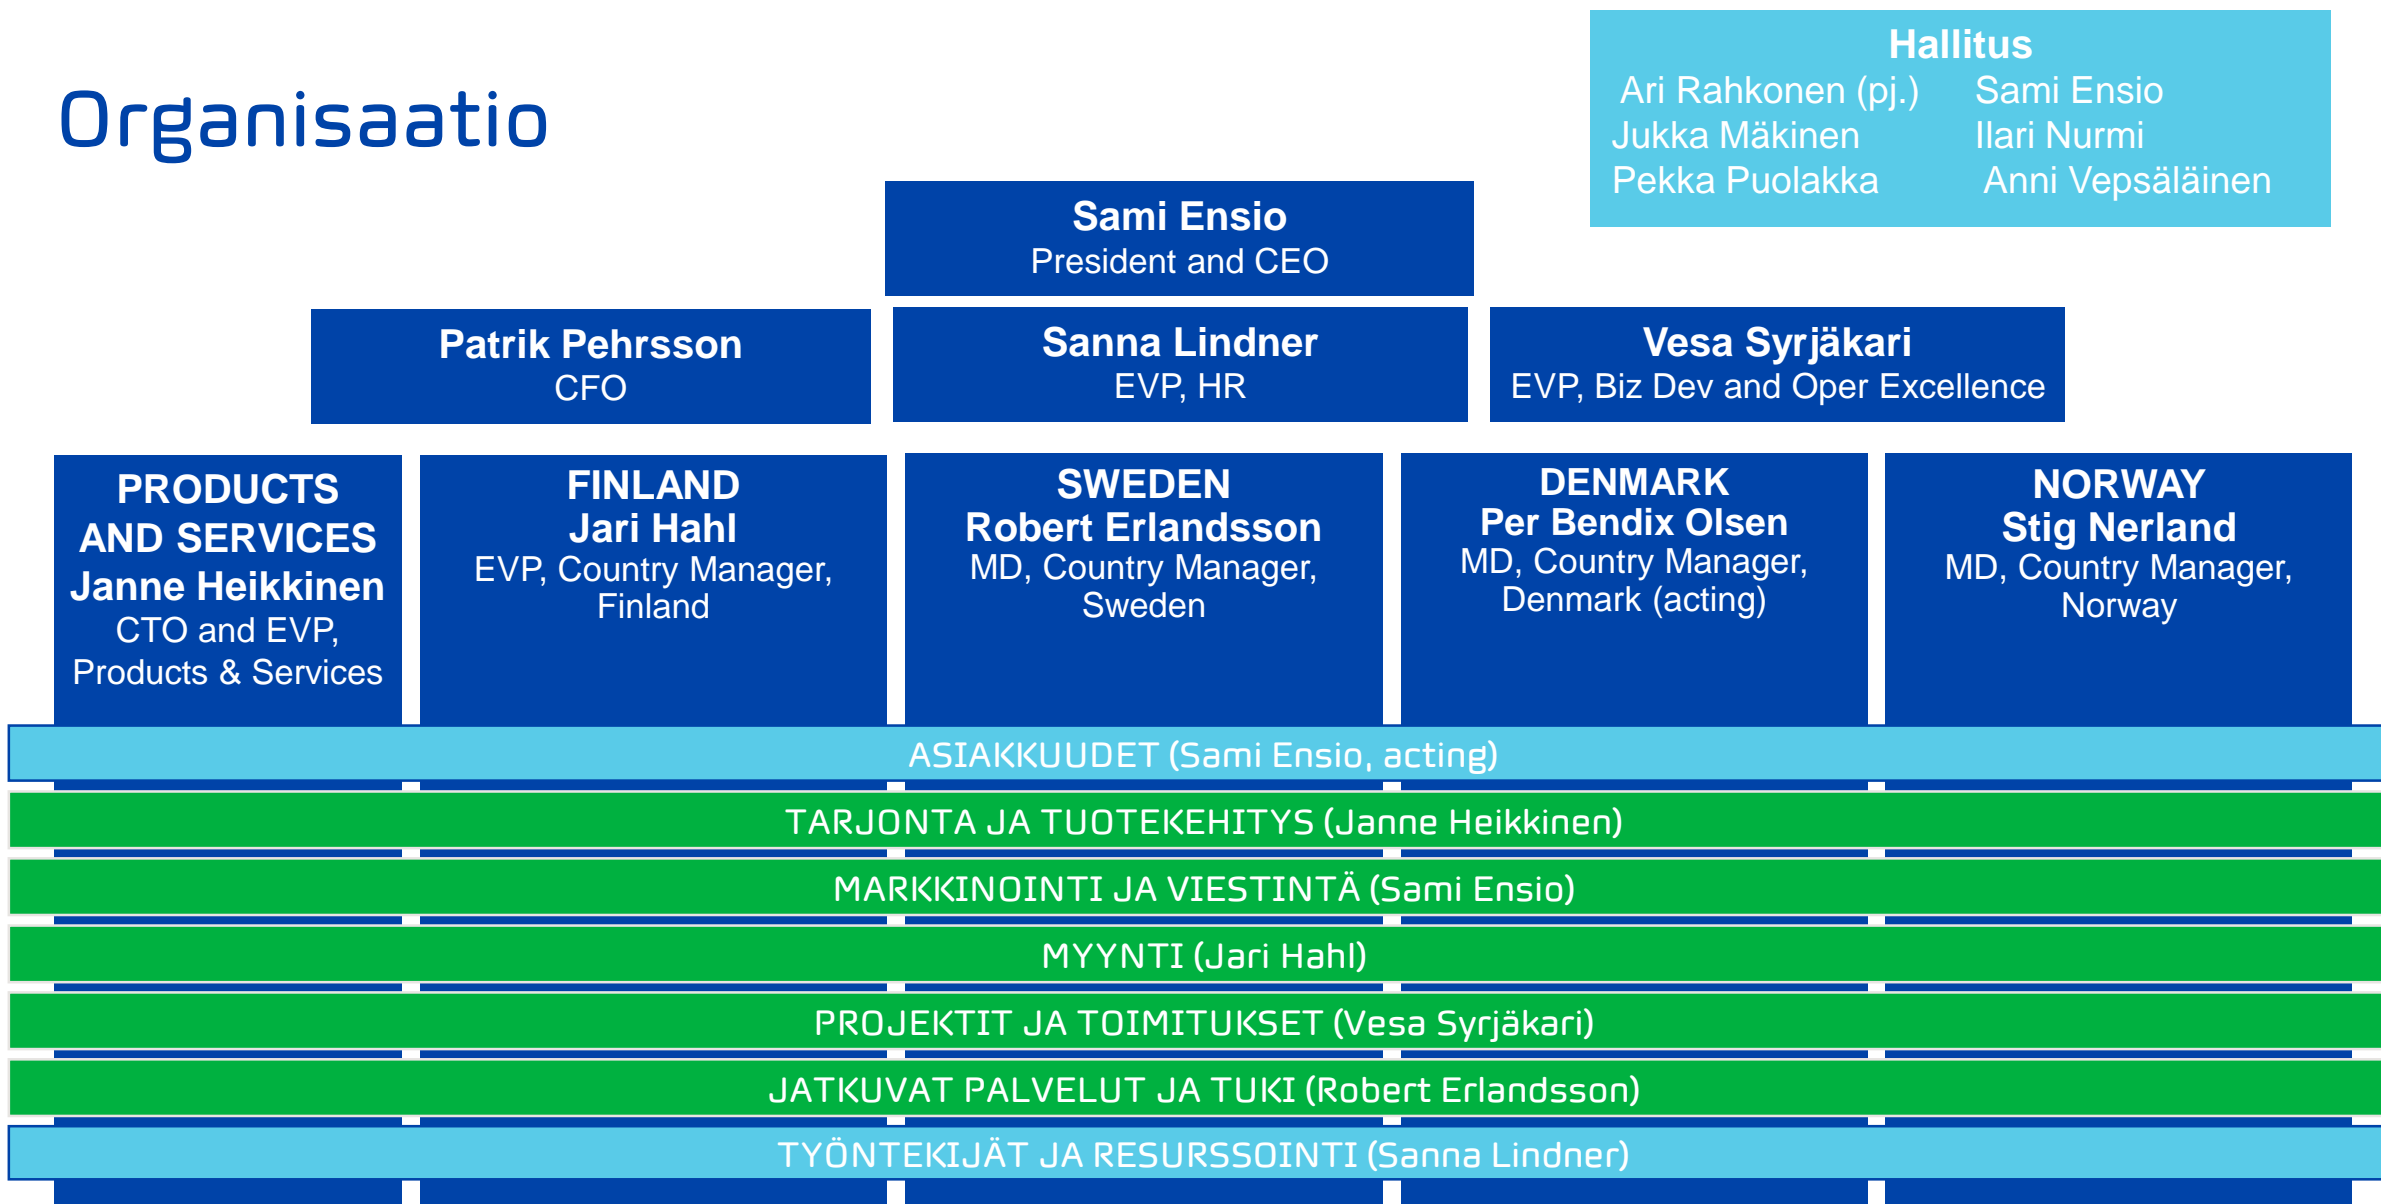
Organisaatio

Hallitus
Ari Rahkonen (pj.) Sami Ensio
Jukka Mäkinen Ilari Nurmi
Pekka Puolakka Anni Vepsäläinen

Sami Ensio
President and CEO

Patrik Pehrsson
CFO

Sanna Lindner
EVP, HR

Vesa Syrjäkari
EVP, Biz Dev and Oper Excellence

PRODUCTS AND SERVICES
Janne Heikkinen
CTO and EVP, Products & Services

FINLAND
Jari Hahl
EVP, Country Manager, Finland

SWEDEN
Robert Erlandsson
MD, Country Manager, Sweden

DENMARK
Per Bendix Olsen
MD, Country Manager, Denmark (acting)

NORWAY
Stig Nerland
MD, Country Manager, Norway

ASIAKKUUDET (Sami Ensio, acting)

TARJONTA JA TUOTEKEHITYS (Janne Heikkinen)

MARKKINOINTI JA VIESTINTÄ (Sami Ensio)

MYYNTI (Jari Hahl)

PROJEKTIT JA TOIMITUKSET (Vesa Syrjäkari)

JATKUVAT PALVELUT JA TUKI (Robert Erlandsson)

TYÖNTEKIJÄT JA RESURSSOINTI (Sanna Lindner)